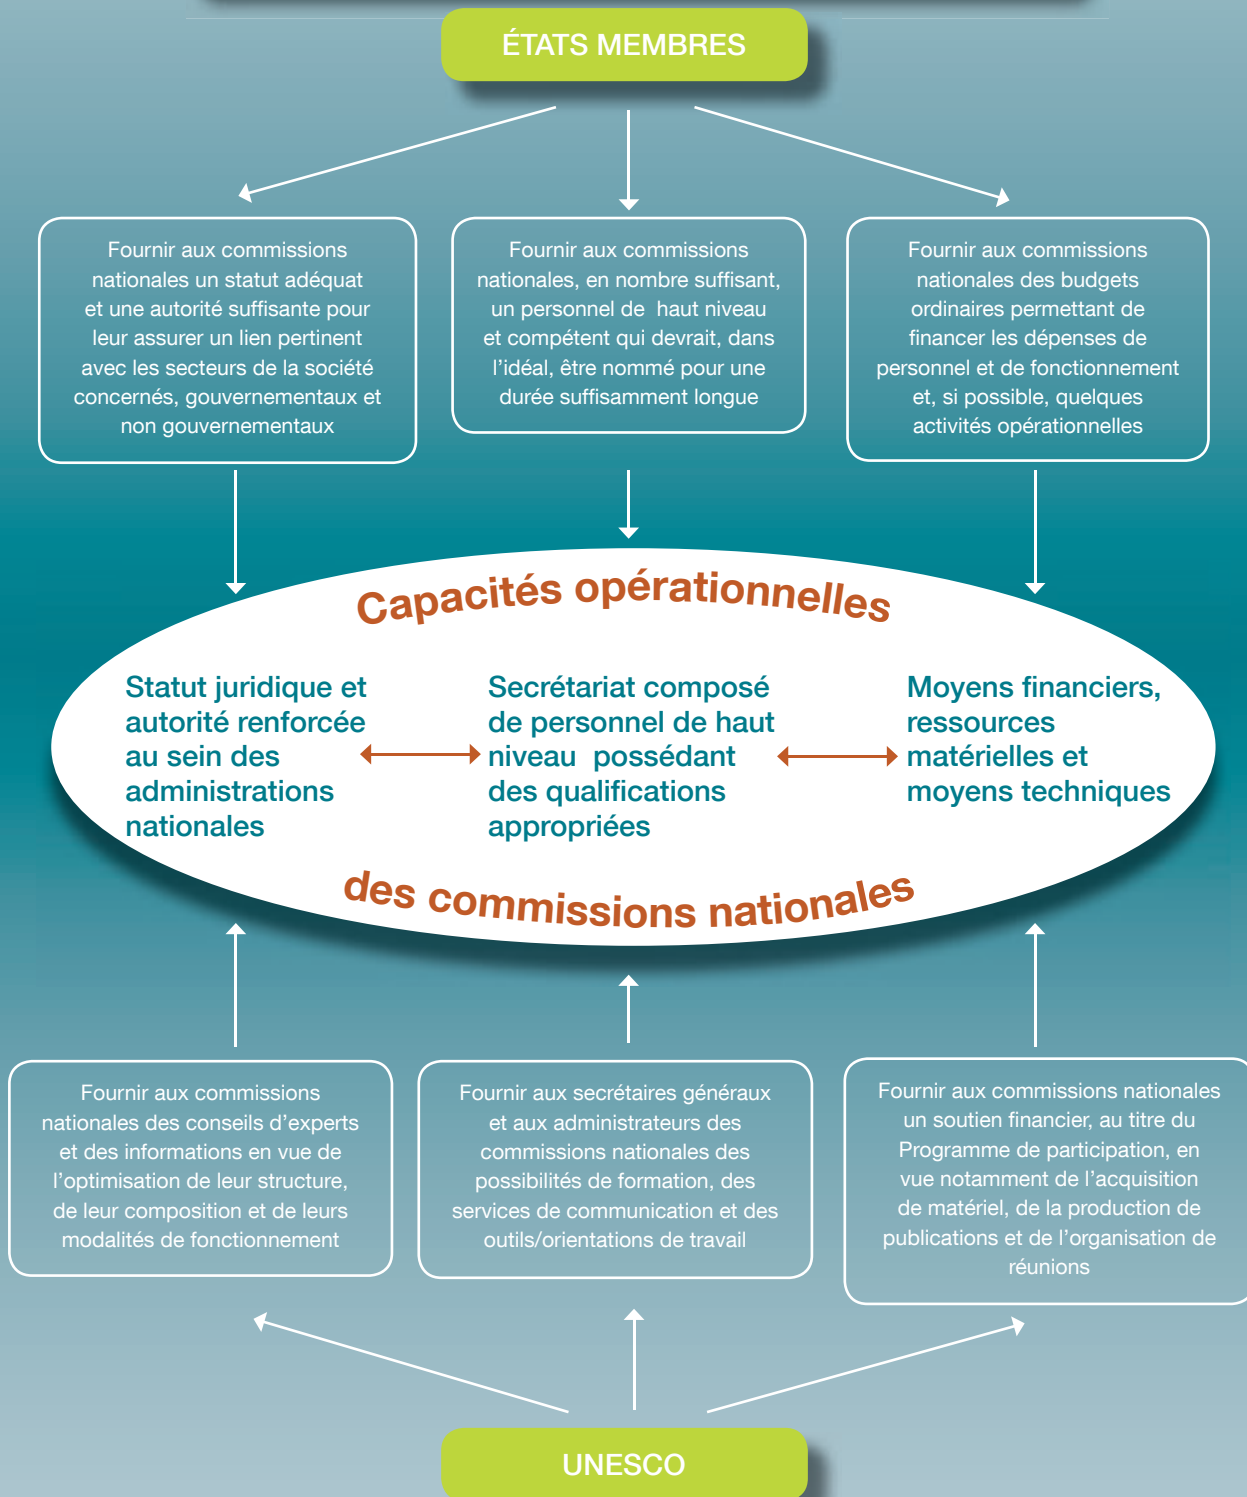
ÉTATS MEMBRES

Fournir aux commissions nationales un statut adéquat et une autorité suffisante pour leur assurer un lien pertinent avec les secteurs de la société concernés, gouvernementaux et non gouvernementaux

Fournir aux commissions nationales, en nombre suffisant, un personnel de haut niveau et compétent qui devrait, dans l'idéal, être nommé pour une durée suffisamment longue

Fournir aux commissions nationales des budgets ordinaires permettant de financer les dépenses de personnel et de fonctionnement et, si possible, quelques activités opérationnelles

Capacités opérationnelles

Statut juridique et autorité renforcée au sein des administrations nationales

Secrétariat composé de personnel de haut niveau possédant des qualifications appropriées

Moyens financiers, ressources matérielles et moyens techniques

des commissions nationales

Fournir aux commissions nationales des conseils d'experts et des informations en vue de l'optimisation de leur structure, de leur composition et de leurs modalités de fonctionnement

Fournir aux secrétaires généraux et aux administrateurs des commissions nationales des possibilités de formation, des services de communication et des outils/orientations de travail

Fournir aux commissions nationales un soutien financier, au titre du Programme de participation, en vue notamment de l'acquisition de matériel, de la production de publications et de l'organisation de réunions

UNESCO